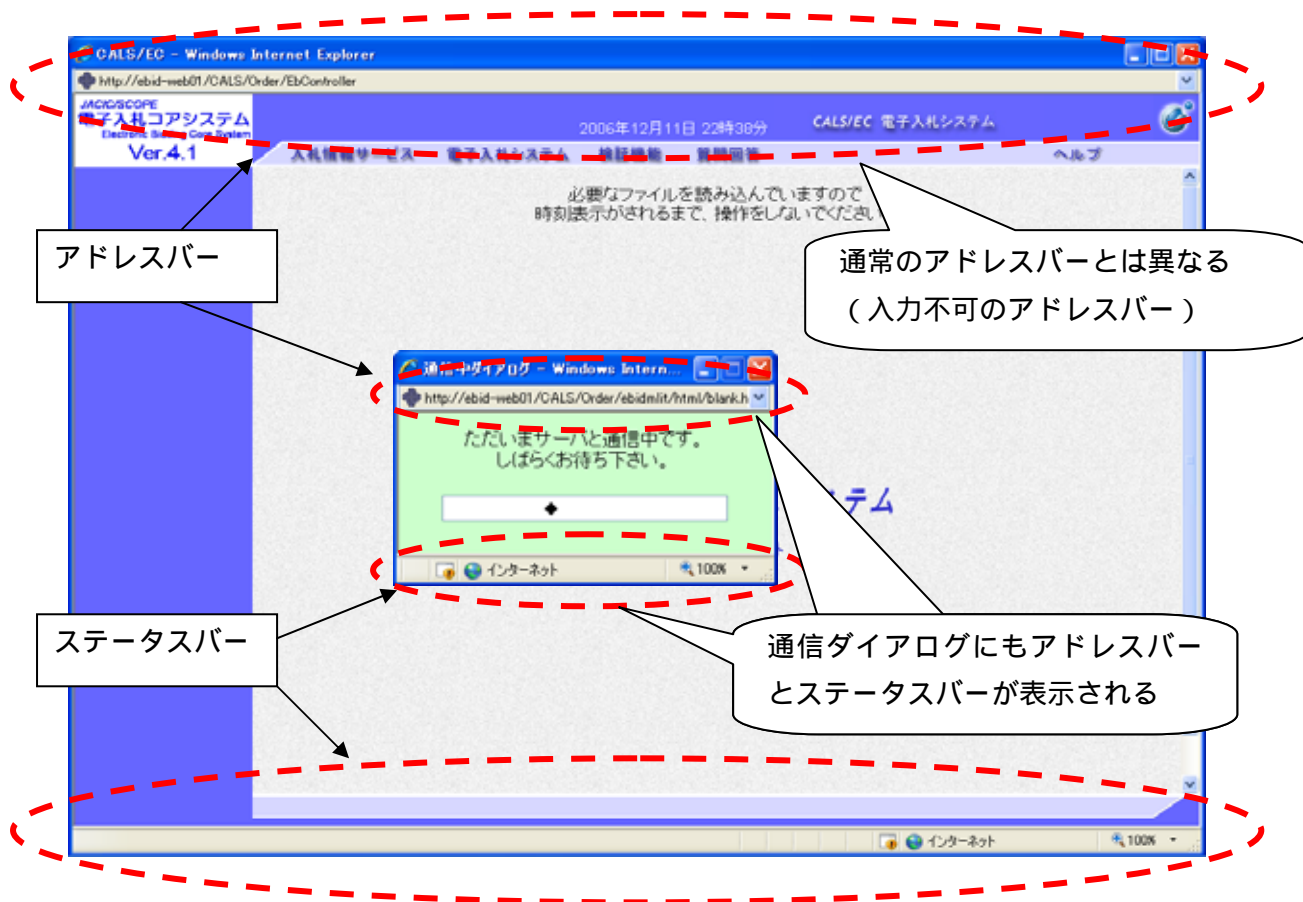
CALS/EC - Windows Internet Explorer

http://ebid-web01/CALS/Order/EbController

JACIC/SCOPE
電子入札コアシステム
Electronic Bidding Core System
Ver.4.1

2006年12月11日 22時38分

CALS/EC 電子入札システム

入札情報サービス 電子入札システム 検証機能 質問回答 ヘルプ

必要なファイルを読み込んでいますので
時刻表示がされるまで、操作をしないでください

アドレスバー

通常のアドレスバーとは異なる
（入力不可のアドレスバー）

通信中ダイアログ - Windows Intern...

http://ebid-web01/CALS/Order/ebidmlit/html/blank.h

ただいまサーバと通信中です。
しばらくお待ち下さい。

ステム

インターネット 100%

ステータスバー

通信ダイアログにもアドレスバーとステータスバーが表示される

インターネット 100%